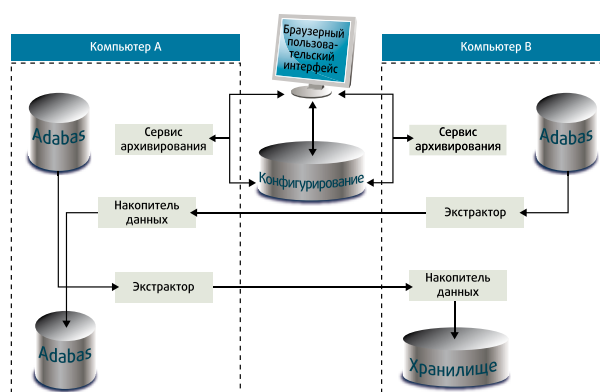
Компьютер A

Браузерный пользовательский интерфейс

Компьютер B

Adabas

Сервис архивирования

Сервис архивирования

Adabas

Конфигурирование

Накопитель данных

Экстрактор

Экстрактор

Накопитель данных

Adabas

Хранилище